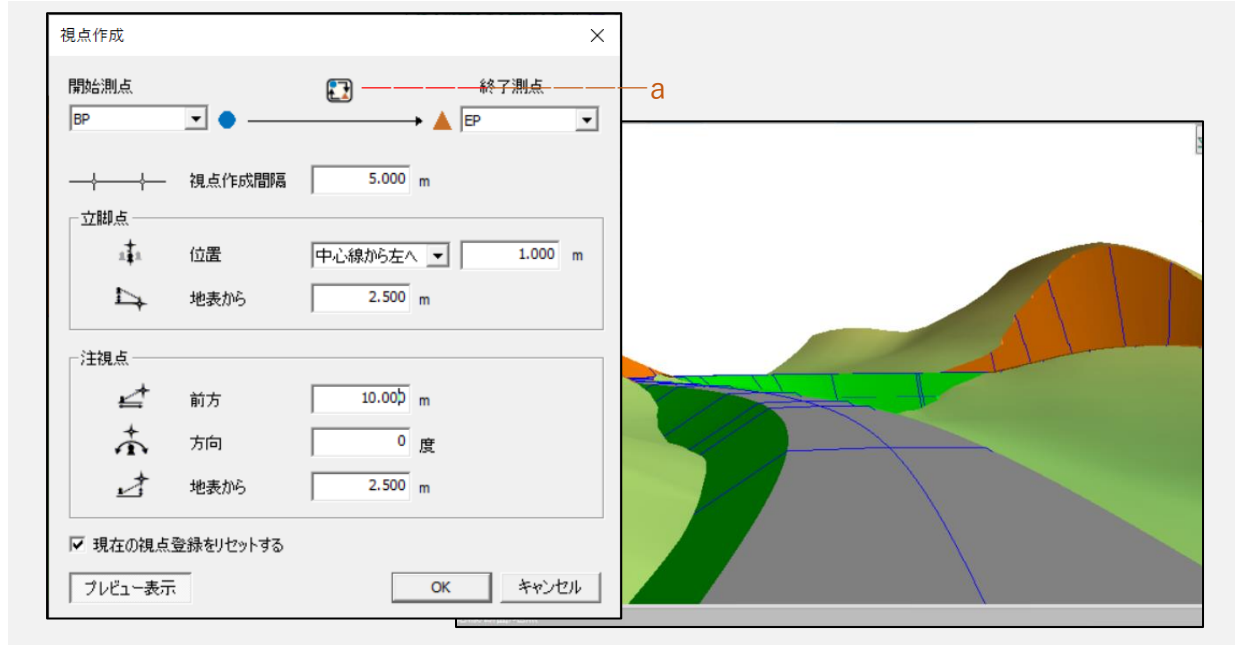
視点作成

開始測点
BP
終了測点
EP
a

視点作成間隔 5.000 m

立脚点
位置 中心線から左へ 1.000 m
地表から 2.500 m

注視点
前方 10.000 m
方向 0 度
地表から 2.500 m

☑ 現在の視点登録をリセットする

プレビュー表示
OK
キャンセル